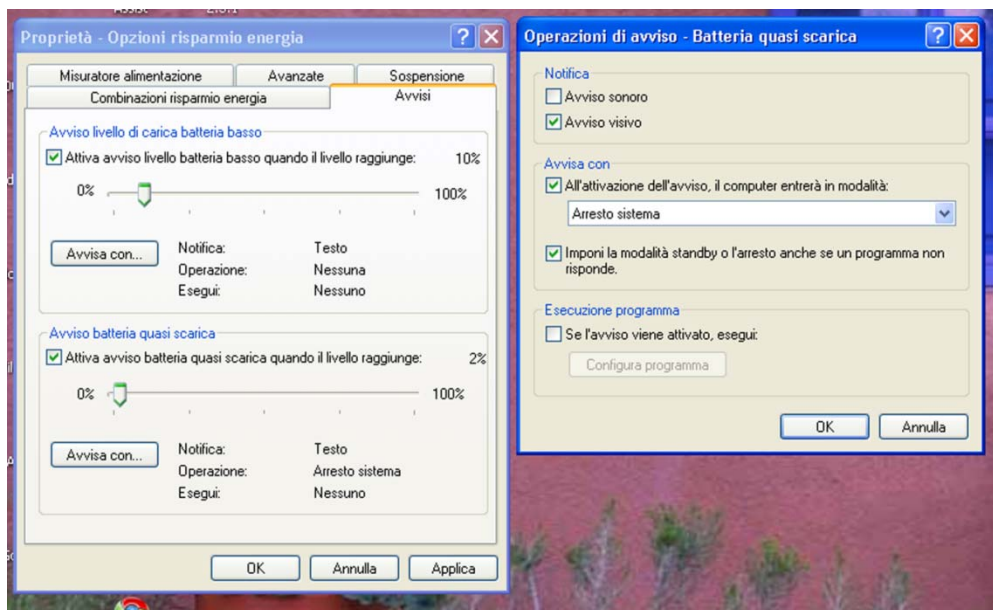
Proprietà - Opzioni risparmio energia

Misuratore alimentazione
Avanzate
Sospensione
Combinazioni risparmio energia
Avvisi

Avviso livello di carica batteria basso
Attiva avviso livello batteria basso quando il livello raggiunge: 10%
0%
100%
Avvisa con...
Notifica: Testo
Operazione: Nessuna
Esegui: Nessuno

Avviso batteria quasi scarica
Attiva avviso batteria quasi scarica quando il livello raggiunge: 2%
0%
100%
Avvisa con...
Notifica: Testo
Operazione: Arresto sistema
Esegui: Nessuno

OK
Annulla
Applica

Operazioni di avviso - Batteria quasi scarica

Notifica
Avviso sonoro
Avviso visivo

Avvisa con
All'attivazione dell'avviso, il computer entrerà in modalità:
Arresto sistema
Imponi la modalità standby o l'arresto anche se un programma non risponde.

Esecuzione programma
Se l'avviso viene attivato, esegui:
Configura programma

OK
Annulla